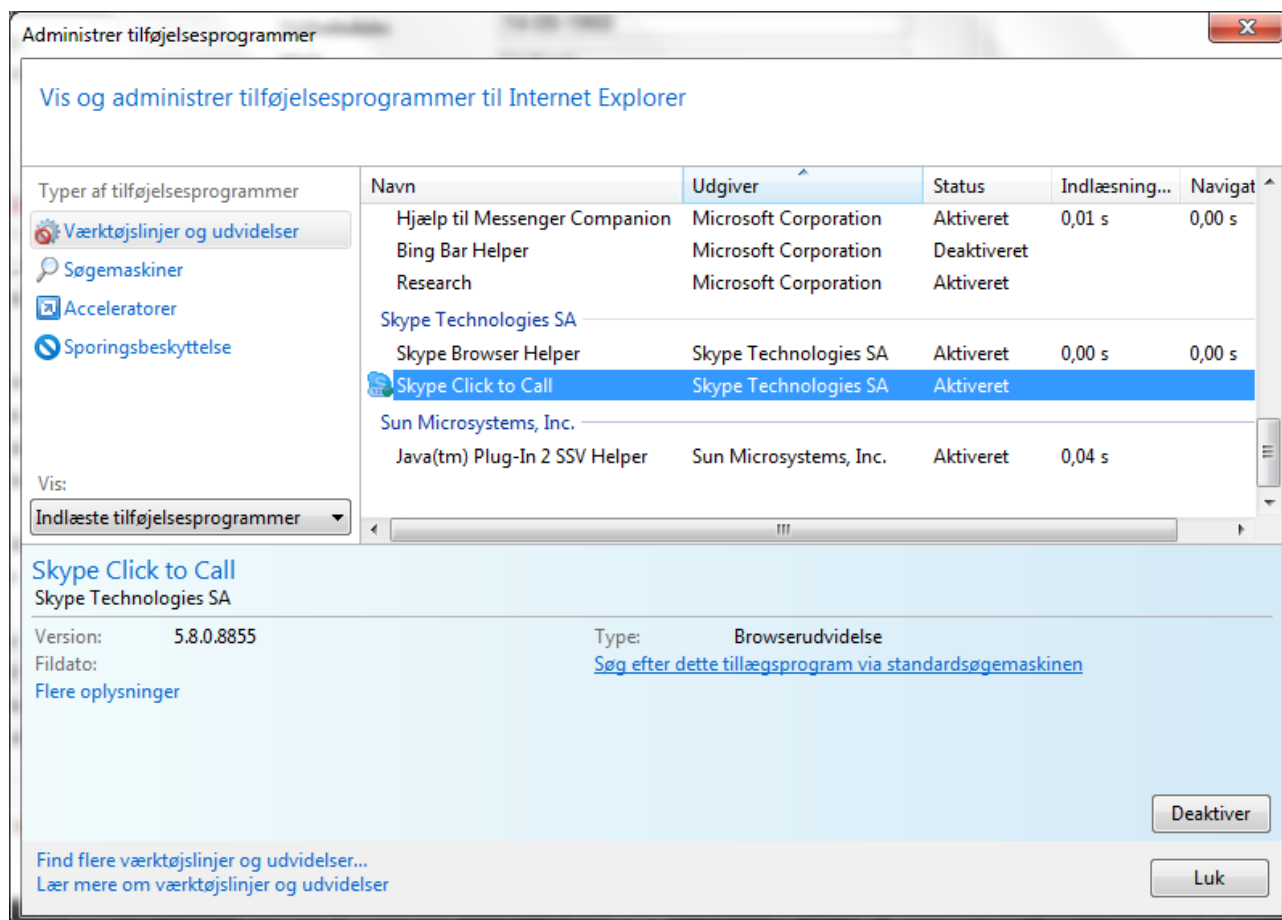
Administrer tilføjelsesprogrammer

Vis og administrer tilføjelsesprogrammer til Internet Explorer

Typer af tilføjelsesprogrammer

Værktøjslinjer og udvidelser

Søgemaskiner

Acceleratorer

Sporingsbeskyttelse

| Navn | Udgiver | Status | Indlæsning... | Navigat |
|---|---|---|---|---|
| Hjælp til Messenger Companion | Microsoft Corporation | Aktiveret | 0,01 s | 0,00 s |
| Bing Bar Helper | Microsoft Corporation | Deaktiveret | | |
| Research | Microsoft Corporation | Aktiveret | | |
| Skype Technologies SA | | | | |
| Skype Browser Helper | Skype Technologies SA | Aktiveret | 0,00 s | 0,00 s |
| Skype Click to Call | Skype Technologies SA | Aktiveret | | |
| Sun Microsystems, Inc. | | | | |
| Java(tm) Plug-In 2 SSV Helper | Sun Microsystems, Inc. | Aktiveret | 0,04 s | |

Vis:

Indlæste tilføjelsesprogrammer

Skype Click to Call
Skype Technologies SA

Version: 5.8.0.8855
Fildato:
Flere oplysninger

Type: Browserudvidelse
Søg efter dette tillægsprogram via standardsøgemaskinen

Deaktiver

Find flere værktøjslinjer og udvidelser...
Lær mere om værktøjslinjer og udvidelser

Luk